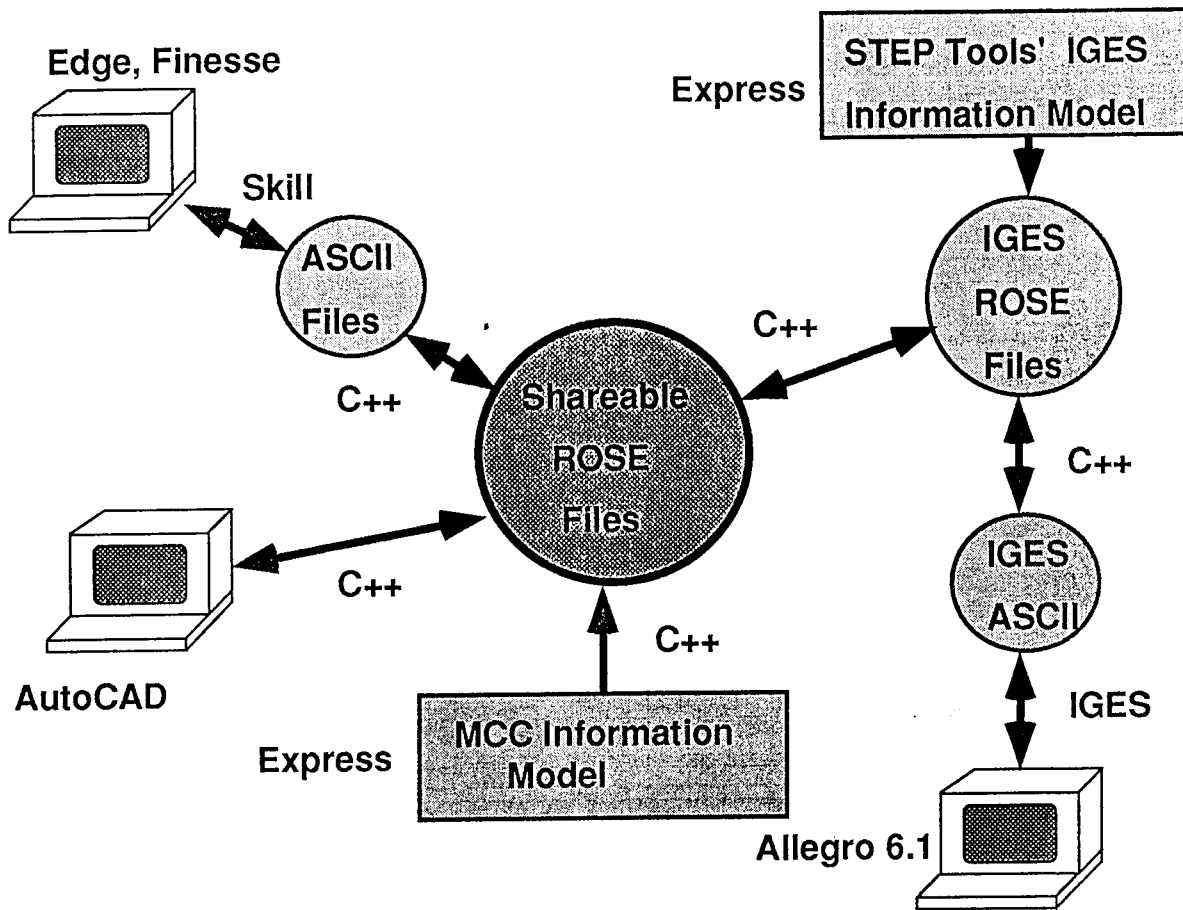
Edge, Finesse

Skill

ASCII Files

C++

Shareable ROSE Files

Express

STEP Tools' IGES Information Model

C++

IGES ROSE Files

C++

IGES ASCII

IGES

C++

AutoCAD

C++

Express

MCC Information Model

Allegro 6.1